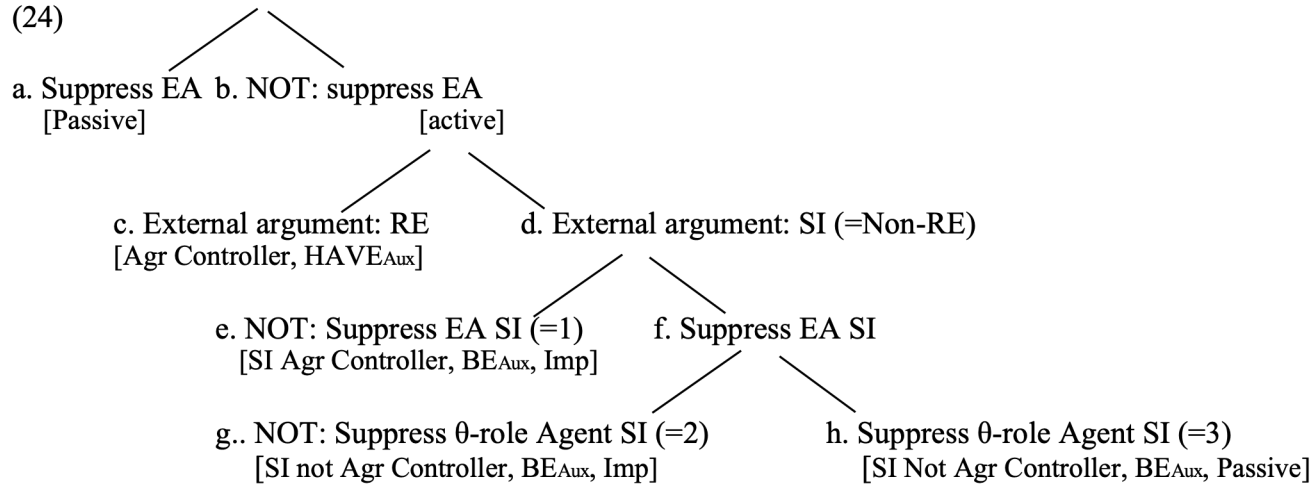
(24)

a. Suppress EA
[Passive]

b. NOT: suppress EA
[active]

c. External argument: RE
[Agr Controller, HAVE$_{Aux}$]

d. External argument: SI (=Non-RE)

e. NOT: Suppress EA SI (=1)
[SI Agr Controller, BE$_{Aux}$, Imp]

f. Suppress EA SI

g.. NOT: Suppress θ-role Agent SI (=2)
[SI not Agr Controller, BE$_{Aux}$, Imp]

h. Suppress θ-role Agent SI (=3)
[SI Not Agr Controller, BE$_{Aux}$, Passive]